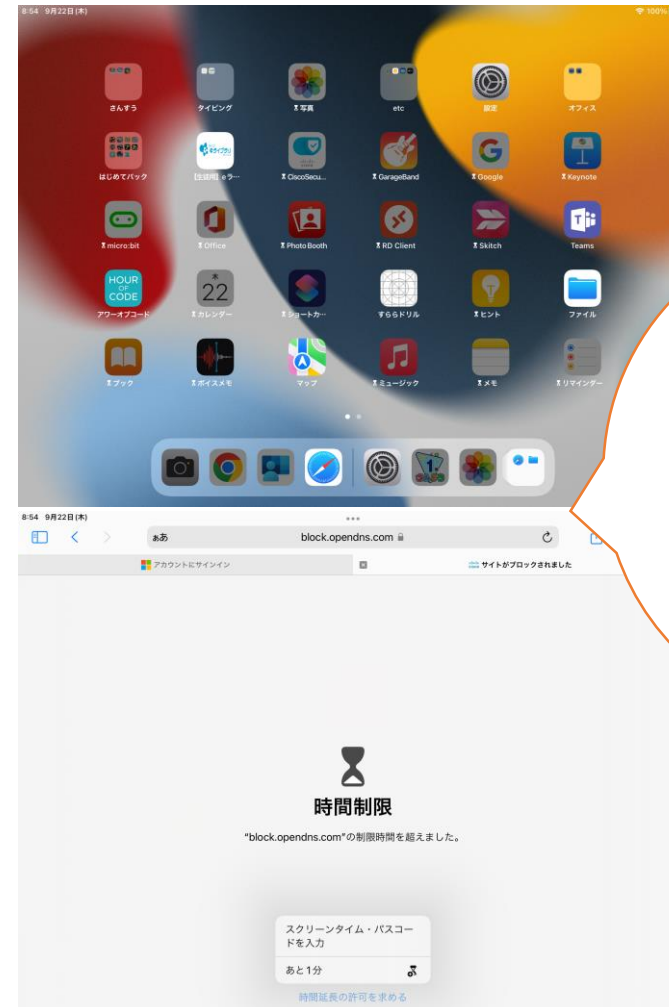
8:54 9月22日(木)

100%

さんすう

タイピング

写真

etc

設定

オフィス

はじめてパック

[生徒用] eラ···

CiscoSecu...

GarageBand

Google

Keynote

micro:bit

Office

Photo Booth

RD Client

Skitch

Teams

HOUR OF CODE

アワーオブコード

木 22

カレンダー

ショートカ···

すららドリル

ヒント

ファイル

ブック

ボイスメモ

マップ

ミュージック

メモ

リマインダー

8:54 9月22日(木)

ぁあ

block.opendns.com

アカウントにサインイン

サイトがブロックされました

時間制限

"block.opendns.com"の制限時間を超えました。

スクリーンタイム・パスコードを入力

あと1分

時間延長の許可を求める